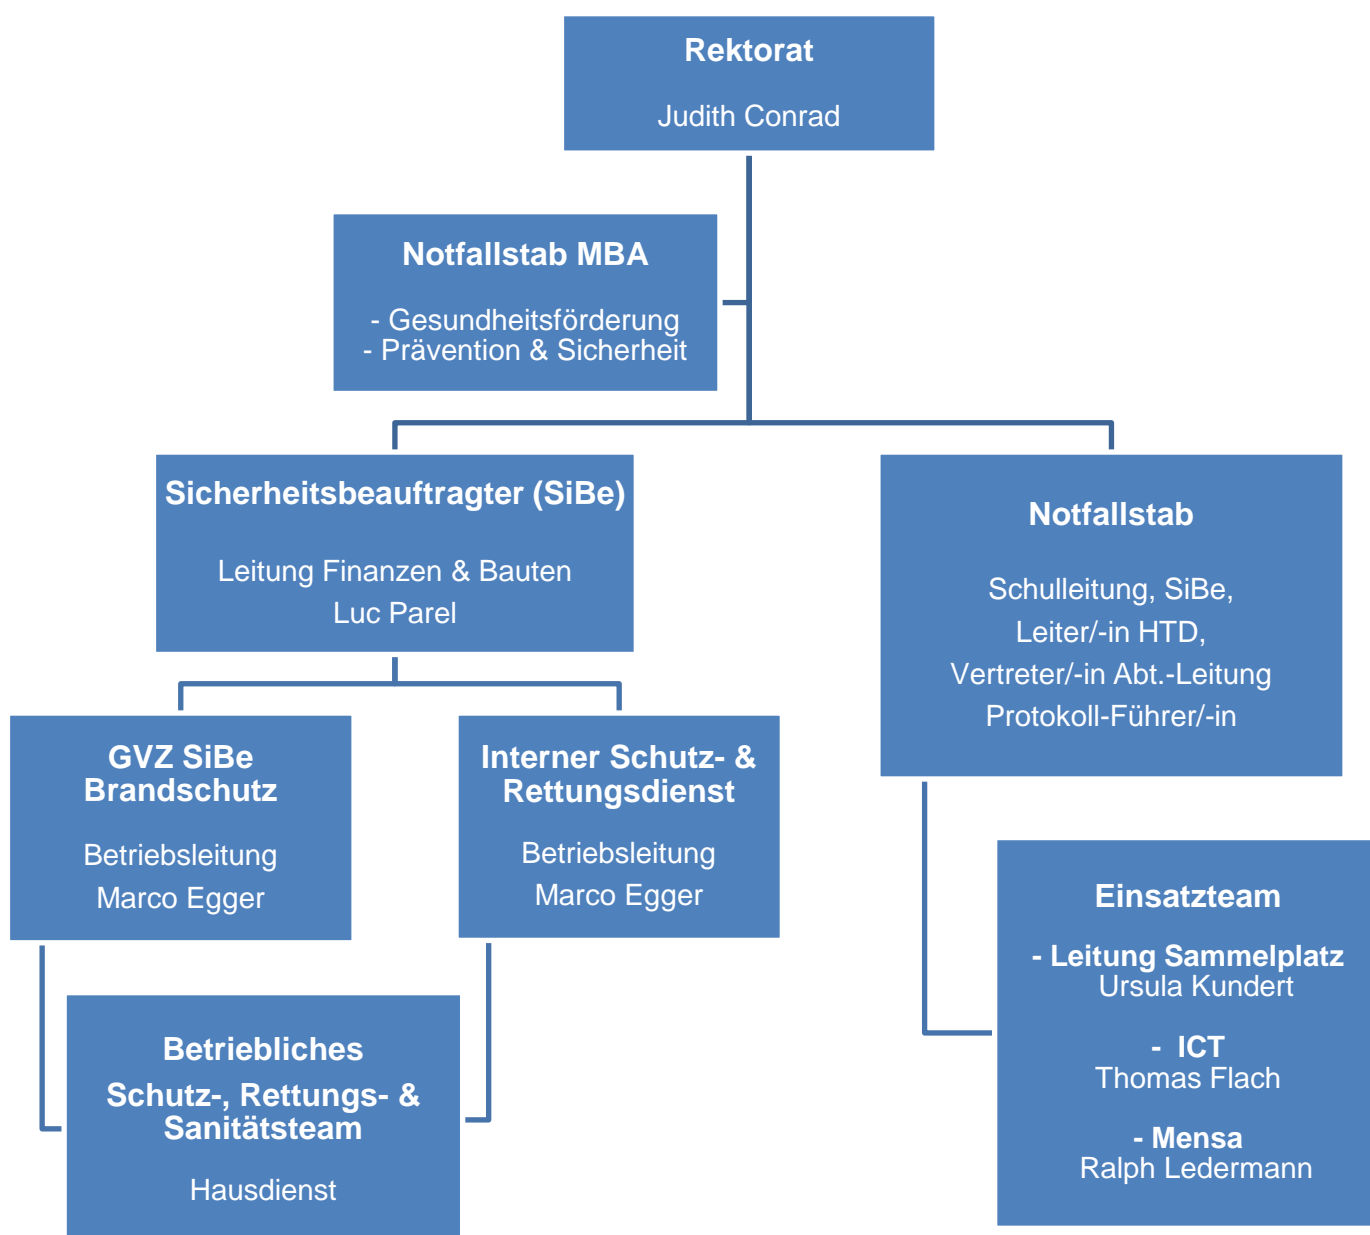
Rektorat

Judith Conrad

Notfallstab MBA

- Gesundheitsförderung
- Prävention & Sicherheit

Sicherheitsbeauftragter (SiBe)

Leitung Finanzen & Bauten
Luc Parel

Notfallstab

Schulleitung, SiBe,
Leiter/-in HTD,
Vertreter/-in Abt.-Leitung
Protokoll-Führer/-in

GVZ SiBe
Brandschutz

Betriebsleitung
Marco Egger

Interner Schutz- & Rettungsdienst

Betriebsleitung
Marco Egger

Einsatzteam

- Leitung Sammelplatz
Ursula Kundert

- ICT
Thomas Flach

- Mensa
Ralph Ledermann

Betriebliches
Schutz-, Rettungs- & Sanitätsteam

Hausdienst